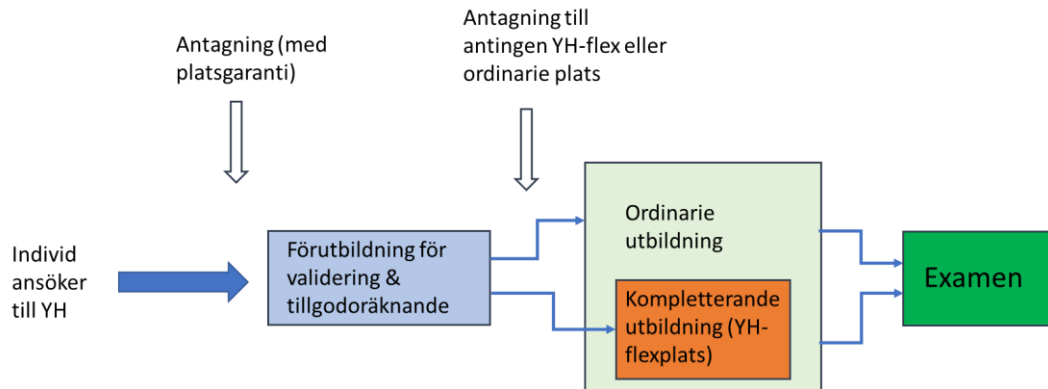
Antagning (med platsgaranti)

Antagning till antingen YH-flex eller ordinarie plats

Individ ansöker till YH

Förutbildning för validering & tillgodoräknande

Ordinarie utbildning

Kompletterande utbildning (YH-flexplats)

Examen